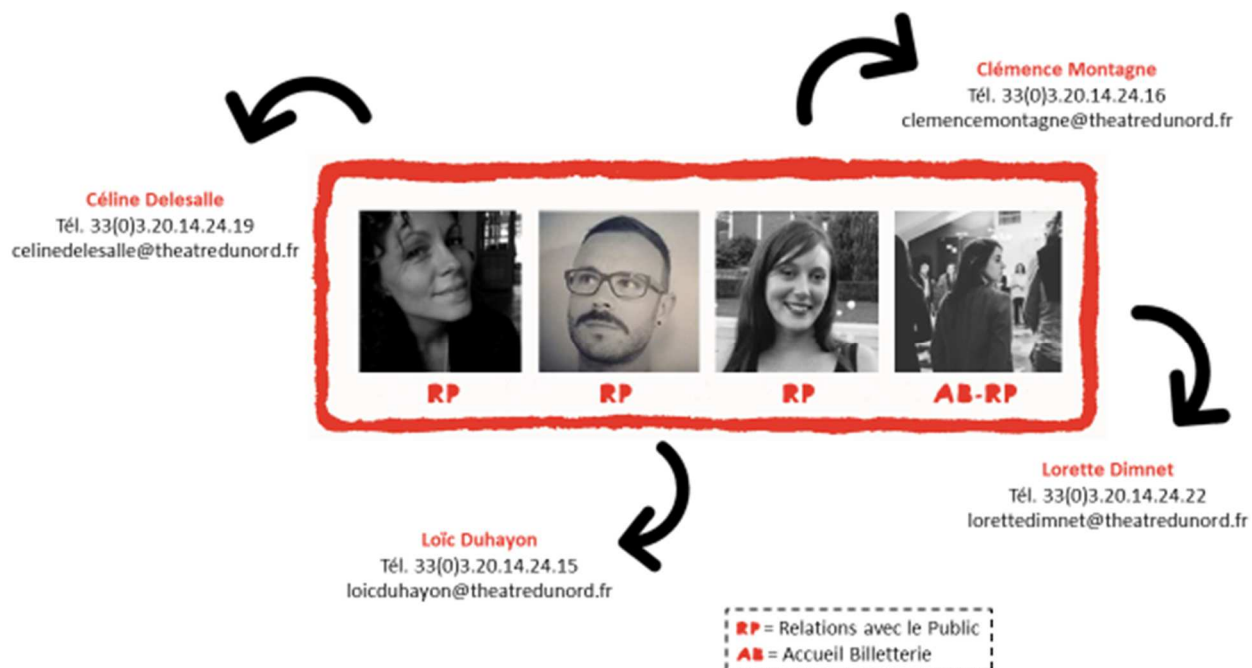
Clémence Montagne
Tél. 33(0)3.20.14.24.16
clemencemontagne@theatredunord.fr

Céline Delesalle
Tél. 33(0)3.20.14.24.19
celinedelesalle@theatredunord.fr

RP

RP

RP

AB-RP

Lorette Dimnet
Tél. 33(0)3.20.14.24.22
lorettedimnet@theatredunord.fr

Loïc Duhayon
Tél. 33(0)3.20.14.24.15
loicduhayon@theatredunord.fr

RP = Relations avec le Public
AB = Accueil Billetterie